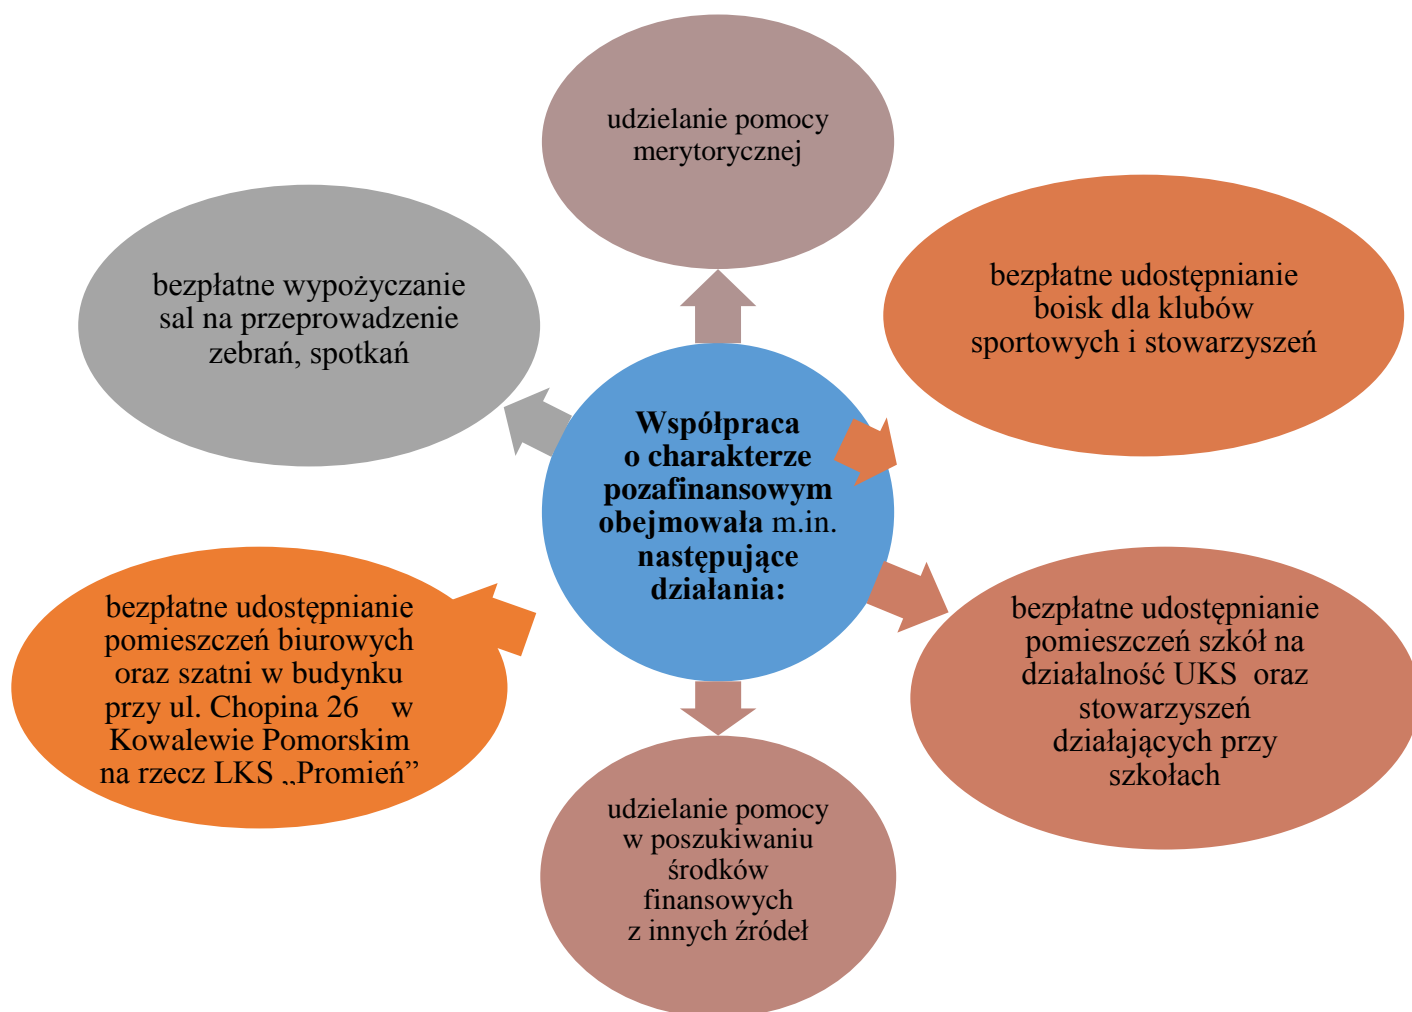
**Współpraca o charakterze pozafinansowym obejmowała** m.in. **następujące działania:**

udzielanie pomocy merytorycznej

bezpłatne udostępnianie boisk dla klubów sportowych i stowarzyszeń

bezpłatne udostępnianie pomieszczeń szkół na działalność UKS oraz stowarzyszeń działających przy szkołach

udzielanie pomocy w poszukiwaniu środków finansowych z innych źródeł

bezpłatne udostępnianie pomieszczeń biurowych oraz szatni w budynku przy ul. Chopina 26 w Kowalewie Pomorskim na rzecz LKS „Promień"

bezpłatne wypożyczanie sal na przeprowadzenie zebrań, spotkań